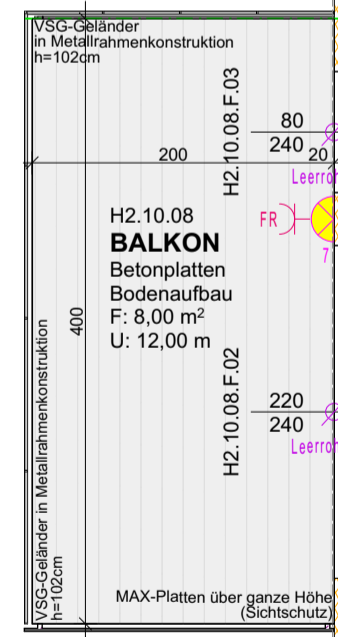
VSG-Geländer in Metallrahmenkonstruktion h=102cm

H2.10.08.F.03

80
240

200

20

Leerror

H2.10.08
BALKON
Betonplatten
Bodenaufbau
F: 8,00 m$^2$
U: 12,00 m

FR

7

400

VSG-Geländer in Metallrahmenkonstruktion h=102cm

H2.10.08.F.02

220
240

Leerror

MAX-Platten über ganze Höhe (Sichtschutz)